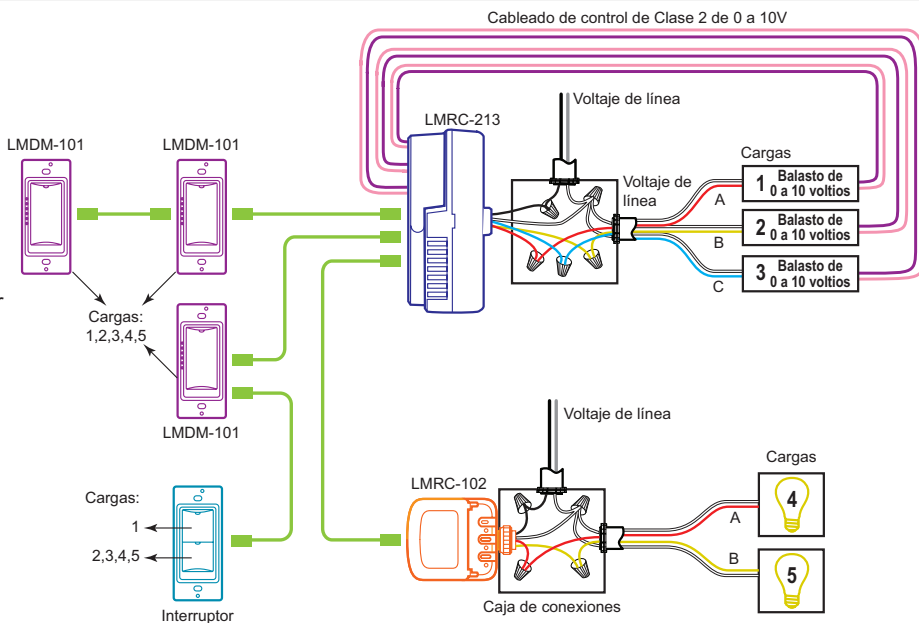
Cableado de control de Clase 2 de 0 a 10V

LMDM-101

LMDM-101

LMRC-213

Voltaje de línea

Cargas

Voltaje de línea

1 Balasto de 0 a 10 voltios

A

2 Balasto de 0 a 10 voltios

B

3 Balasto de 0 a 10 voltios

C

Cargas: 1,2,3,4,5

LMDM-101

Voltaje de línea

Cargas

LMRC-102

4

A

Cargas:

1

2,3,4,5

B

5

Interruptor

Caja de conexiones